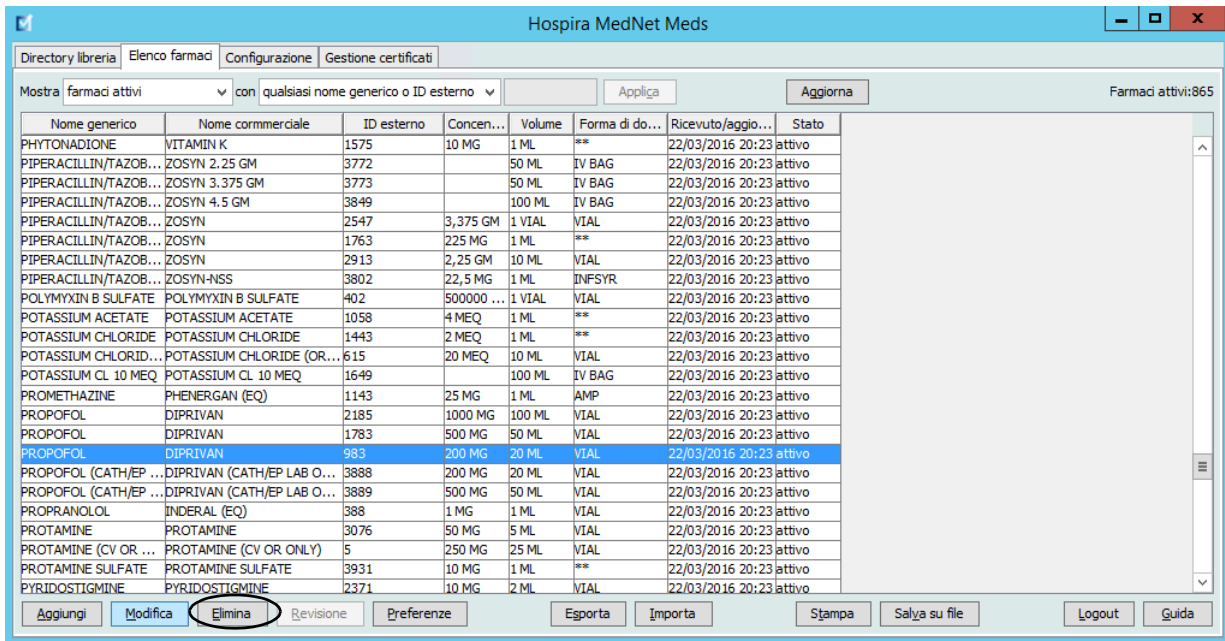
Hospira MedNet Meds

Directory libreria | Elenco farmaci | Configurazione | Gestione certificati

Mostra farmaci attivi con qualsiasi nome generico o ID esterno Applica Aggiorna Farmaci attivi:865

| Nome generico | Nome commerciale | ID esterno | Concen... | Volume | Forma di do... | Ricevuto/aggio... | Stato |
|---|---|---|---|---|---|---|---|
| PHYTONADIONE | VITAMIN K | 1575 | 10 MG | 1 ML | ** | 22/03/2016 20:23 | attivo |
| PIPERACILLIN/TAZOB... | ZOSYN 2.25 GM | 3772 | | 50 ML | IV BAG | 22/03/2016 20:23 | attivo |
| PIPERACILLIN/TAZOB... | ZOSYN 3.375 GM | 3773 | | 50 ML | IV BAG | 22/03/2016 20:23 | attivo |
| PIPERACILLIN/TAZOB... | ZOSYN 4.5 GM | 3849 | | 100 ML | IV BAG | 22/03/2016 20:23 | attivo |
| PIPERACILLIN/TAZOB... | ZOSYN | 2547 | 3,375 GM | 1 VIAL | VIAL | 22/03/2016 20:23 | attivo |
| PIPERACILLIN/TAZOB... | ZOSYN | 1763 | 225 MG | 1 ML | ** | 22/03/2016 20:23 | attivo |
| PIPERACILLIN/TAZOB... | ZOSYN | 2913 | 2,25 GM | 10 ML | VIAL | 22/03/2016 20:23 | attivo |
| PIPERACILLIN/TAZOB... | ZOSYN-NSS | 3802 | 22,5 MG | 1 ML | INFSYR | 22/03/2016 20:23 | attivo |
| POLYMYXIN B SULFATE | POLYMYXIN B SULFATE | 402 | 500000 ... | 1 VIAL | VIAL | 22/03/2016 20:23 | attivo |
| POTASSIUM ACETATE | POTASSIUM ACETATE | 1058 | 4 MEQ | 1 ML | ** | 22/03/2016 20:23 | attivo |
| POTASSIUM CHLORIDE | POTASSIUM CHLORIDE | 1443 | 2 MEQ | 1 ML | ** | 22/03/2016 20:23 | attivo |
| POTASSIUM CHLORID... | POTASSIUM CHLORIDE (OR... | 615 | 20 MEQ | 10 ML | VIAL | 22/03/2016 20:23 | attivo |
| POTASSIUM CL 10 MEQ | POTASSIUM CL 10 MEQ | 1649 | | 100 ML | IV BAG | 22/03/2016 20:23 | attivo |
| PROMETHAZINE | PHENERGAN (EQ) | 1143 | 25 MG | 1 ML | AMP | 22/03/2016 20:23 | attivo |
| PROPOFOL | DIPRIVAN | 2185 | 1000 MG | 100 ML | VIAL | 22/03/2016 20:23 | attivo |
| PROPOFOL | DIPRIVAN | 1783 | 500 MG | 50 ML | VIAL | 22/03/2016 20:23 | attivo |
| PROPOFOL | DIPRIVAN | 983 | 200 MG | 20 ML | VIAL | 22/03/2016 20:23 | attivo |
| PROPOFOL (CATH/EP ... | DIPRIVAN (CATH/EP LAB O... | 3888 | 200 MG | 20 ML | VIAL | 22/03/2016 20:23 | attivo |
| PROPOFOL (CATH/EP ... | DIPRIVAN (CATH/EP LAB O... | 3889 | 500 MG | 50 ML | VIAL | 22/03/2016 20:23 | attivo |
| PROPRANOLOL | INDERAL (EQ) | 388 | 1 MG | 1 ML | VIAL | 22/03/2016 20:23 | attivo |
| PROTAMINE | PROTAMINE | 3076 | 50 MG | 5 ML | VIAL | 22/03/2016 20:23 | attivo |
| PROTAMINE (CV OR ... | PROTAMINE (CV OR ONLY) | 5 | 250 MG | 25 ML | VIAL | 22/03/2016 20:23 | attivo |
| PROTAMINE SULFATE | PROTAMINE SULFATE | 3931 | 10 MG | 1 ML | ** | 22/03/2016 20:23 | attivo |
| PYRIDOSTIGMINE | PYRIDOSTIGMINE | 2371 | 10 MG | 2 ML | VIAL | 22/03/2016 20:23 | attivo |

Aggiungi Modifica Elimina Revisione Preferenze Esporta Importa Stampa Salva su file Logout Guida